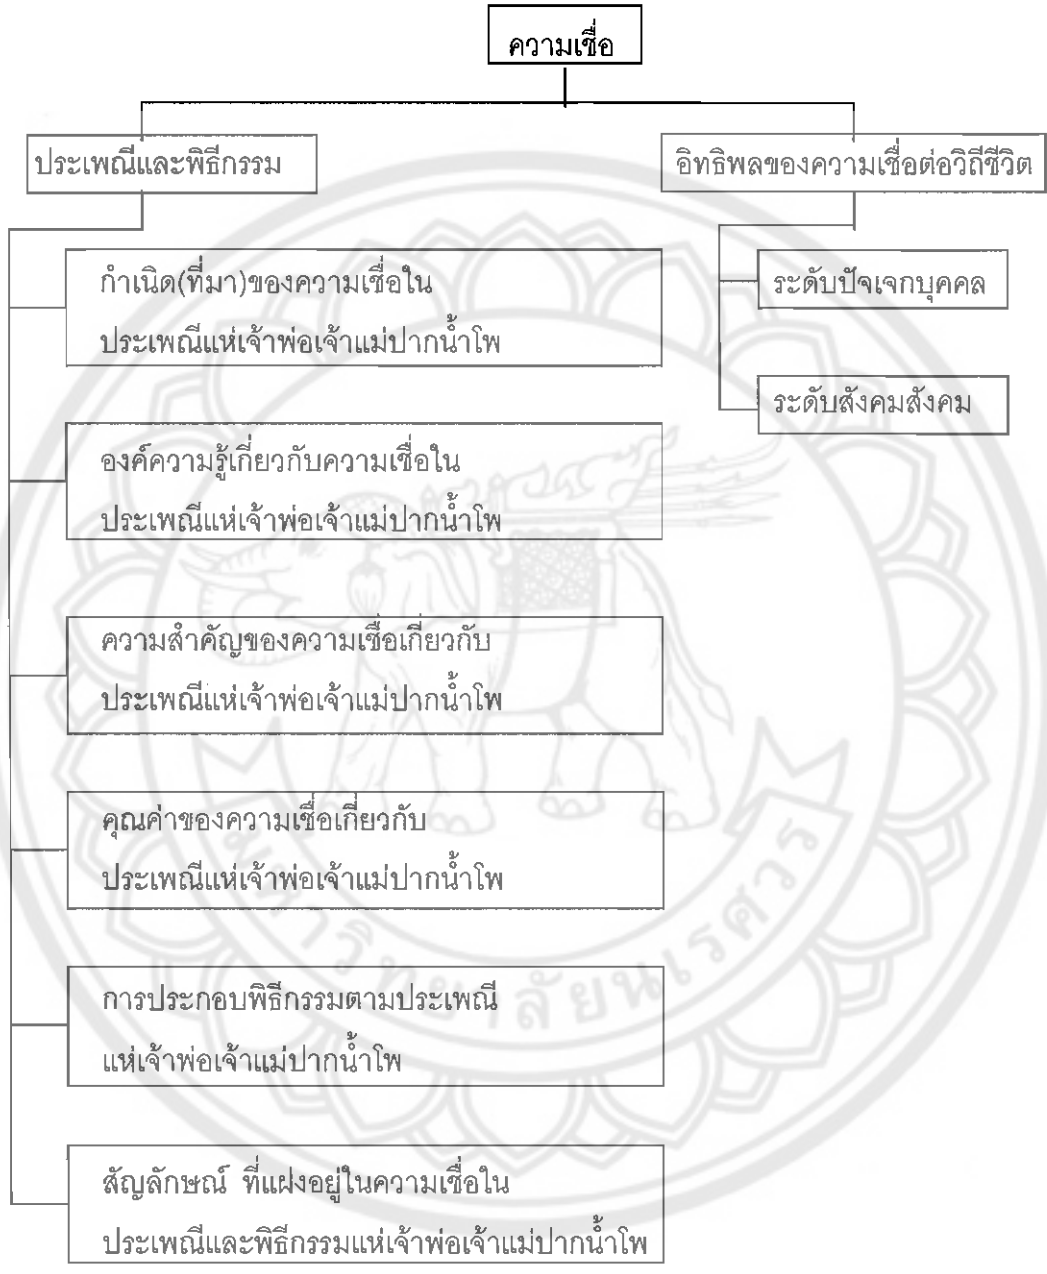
ความเชื่อ

ประเพณีและพิธีกรรม

อิทธิพลของความเชื่อต่อวิถีชีวิต

กำเนิด(ที่มา)ของความเชื่อใน ประเพณีแห่เจ้าพ่อเจ้าแม่ปากน้ำโพ

ระดับปัจเจกบุคคล

ระดับสังคมสังคม

องค์ความรู้เกี่ยวกับความเชื่อใน ประเพณีแห่เจ้าพ่อเจ้าแม่ปากน้ำโพ

ความสำคัญของความเชื่อเกี่ยวกับ ประเพณีแห่เจ้าพ่อเจ้าแม่ปากน้ำโพ

คุณค่าของความเชื่อเกี่ยวกับ ประเพณีแห่เจ้าพ่อเจ้าแม่ปากน้ำโพ

การประกอบพิธีกรรมตามประเพณี แห่เจ้าพ่อเจ้าแม่ปากน้ำโพ

สัญลักษณ์ ที่แฝงอยู่ในความเชื่อใน ประเพณีและพิธีกรรมแห่เจ้าพ่อเจ้าแม่ปากน้ำโพ